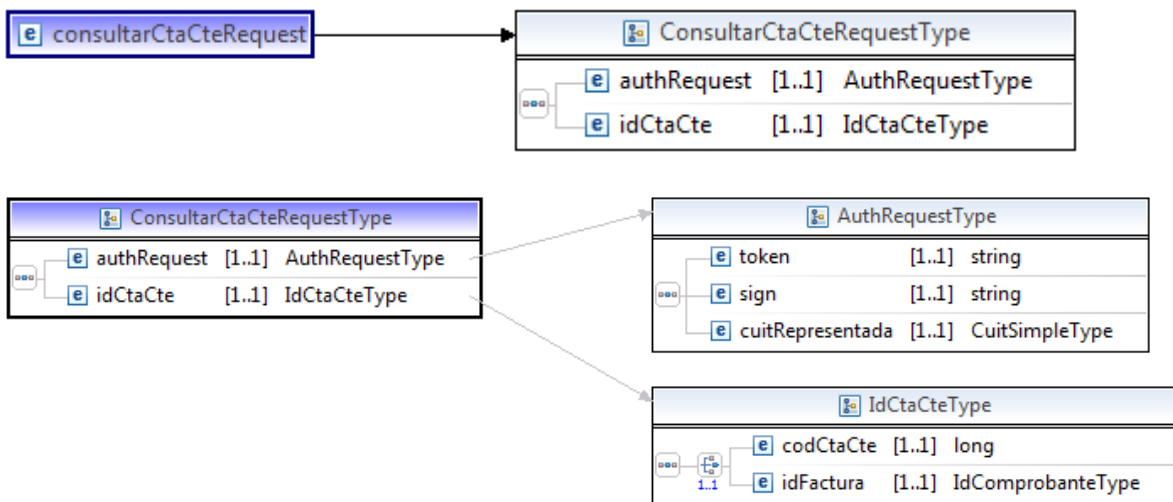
e consultarCtaCteRequest

ConsultarCtaCteRequestType

e authRequest [1..1] AuthRequestType
e idCtaCte [1..1] IdCtaCteType

ConsultarCtaCteRequestType

e authRequest [1..1] AuthRequestType
e idCtaCte [1..1] IdCtaCteType

AuthRequestType

e token [1..1] string
e sign [1..1] string
e cuitRepresentada [1..1] CuitSimpleType

IdCtaCteType

1..1
e codCtaCte [1..1] long
e idFactura [1..1] IdComprobanteType